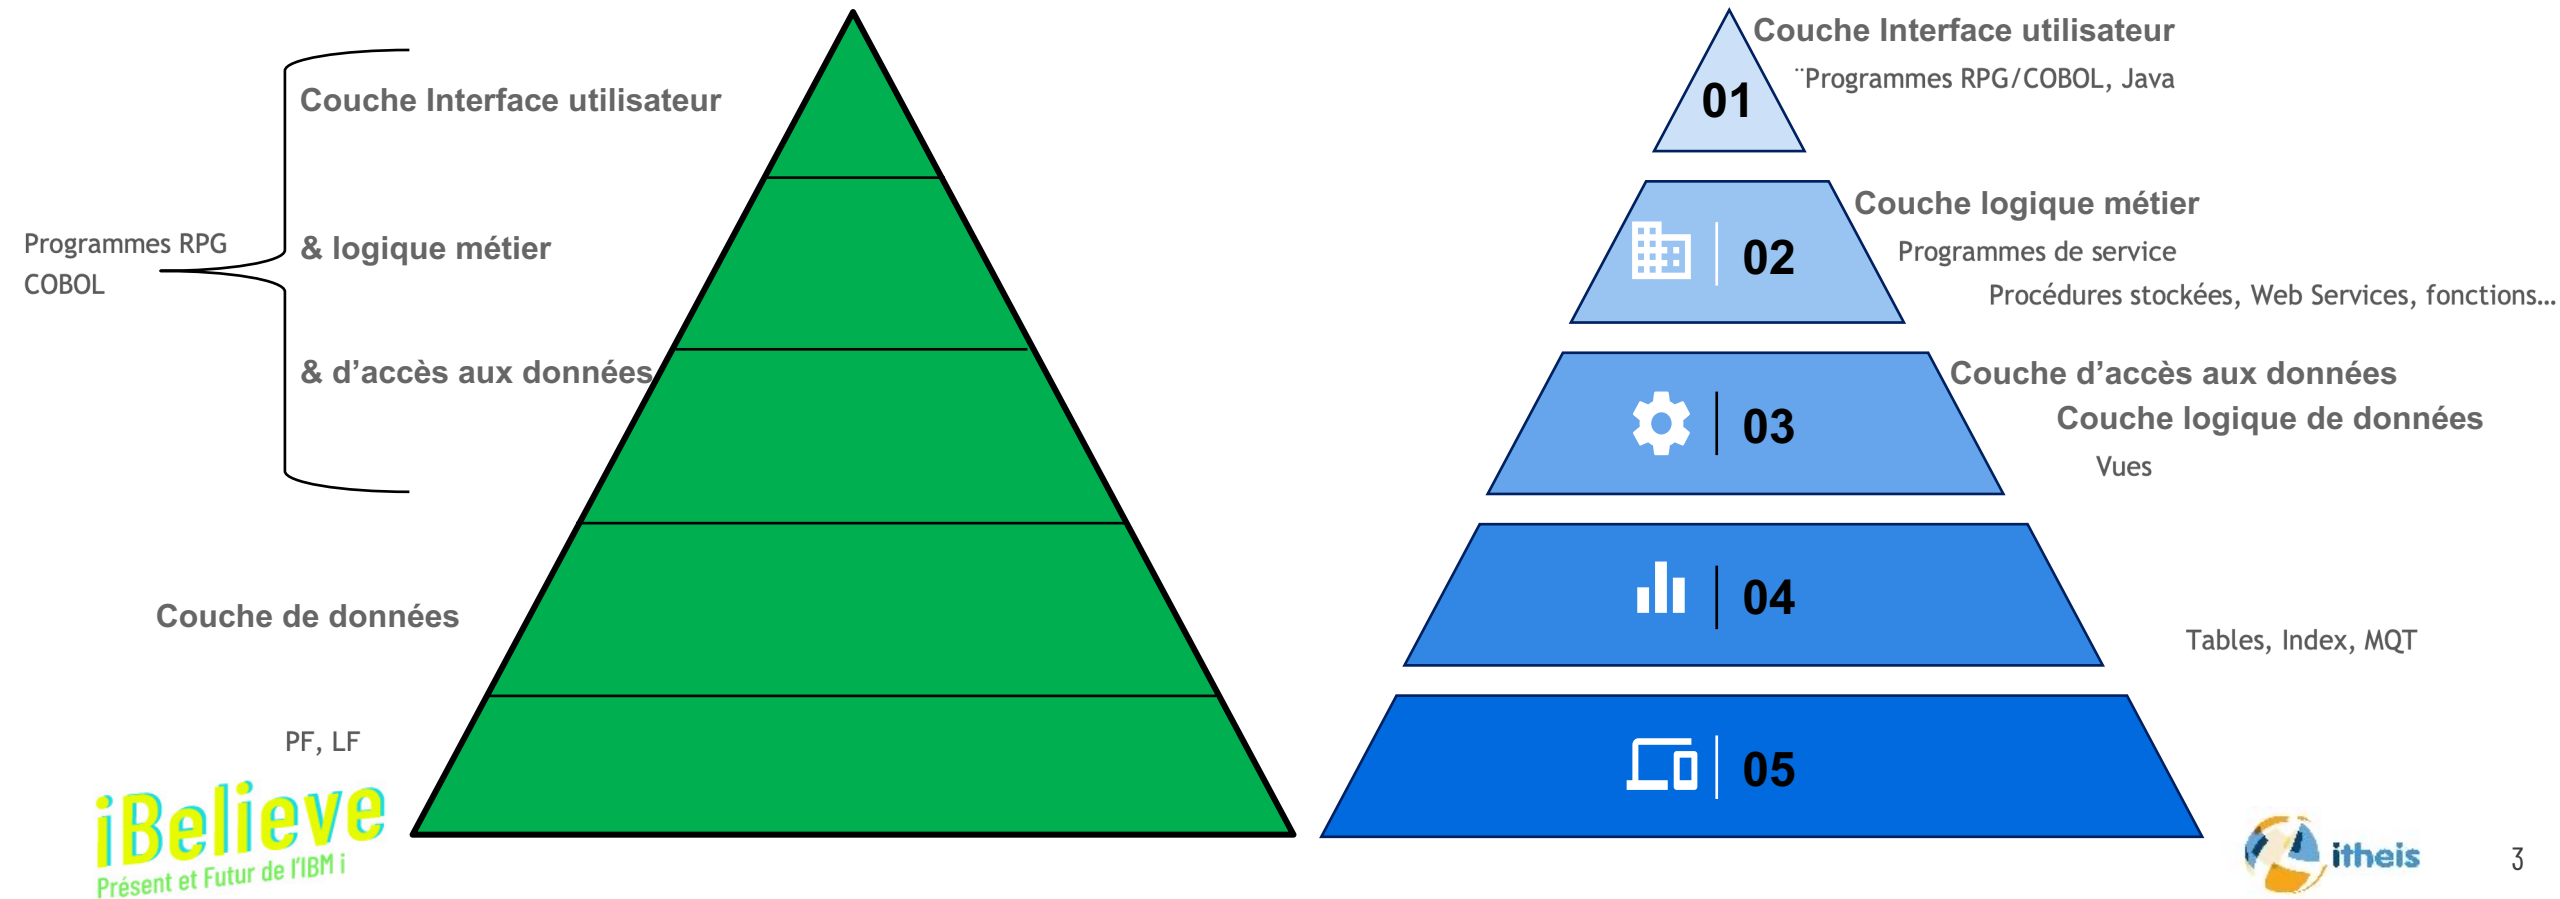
Programmes RPG
COBOL

Couche Interface utilisateur

& logique métier

& d'accès aux données

Couche de données

PF, LF

01

Couche Interface utilisateur

¨Programmes RPG/COBOL, Java

02

Couche logique métier

Programmes de service

Procédures stockées, Web Services, fonctions…

03

Couche d'accès aux données

Couche logique de données

Vues

04

Tables, Index, MQT

05

iBelieve
Présent et Futur de l'IBM i

itheis

3